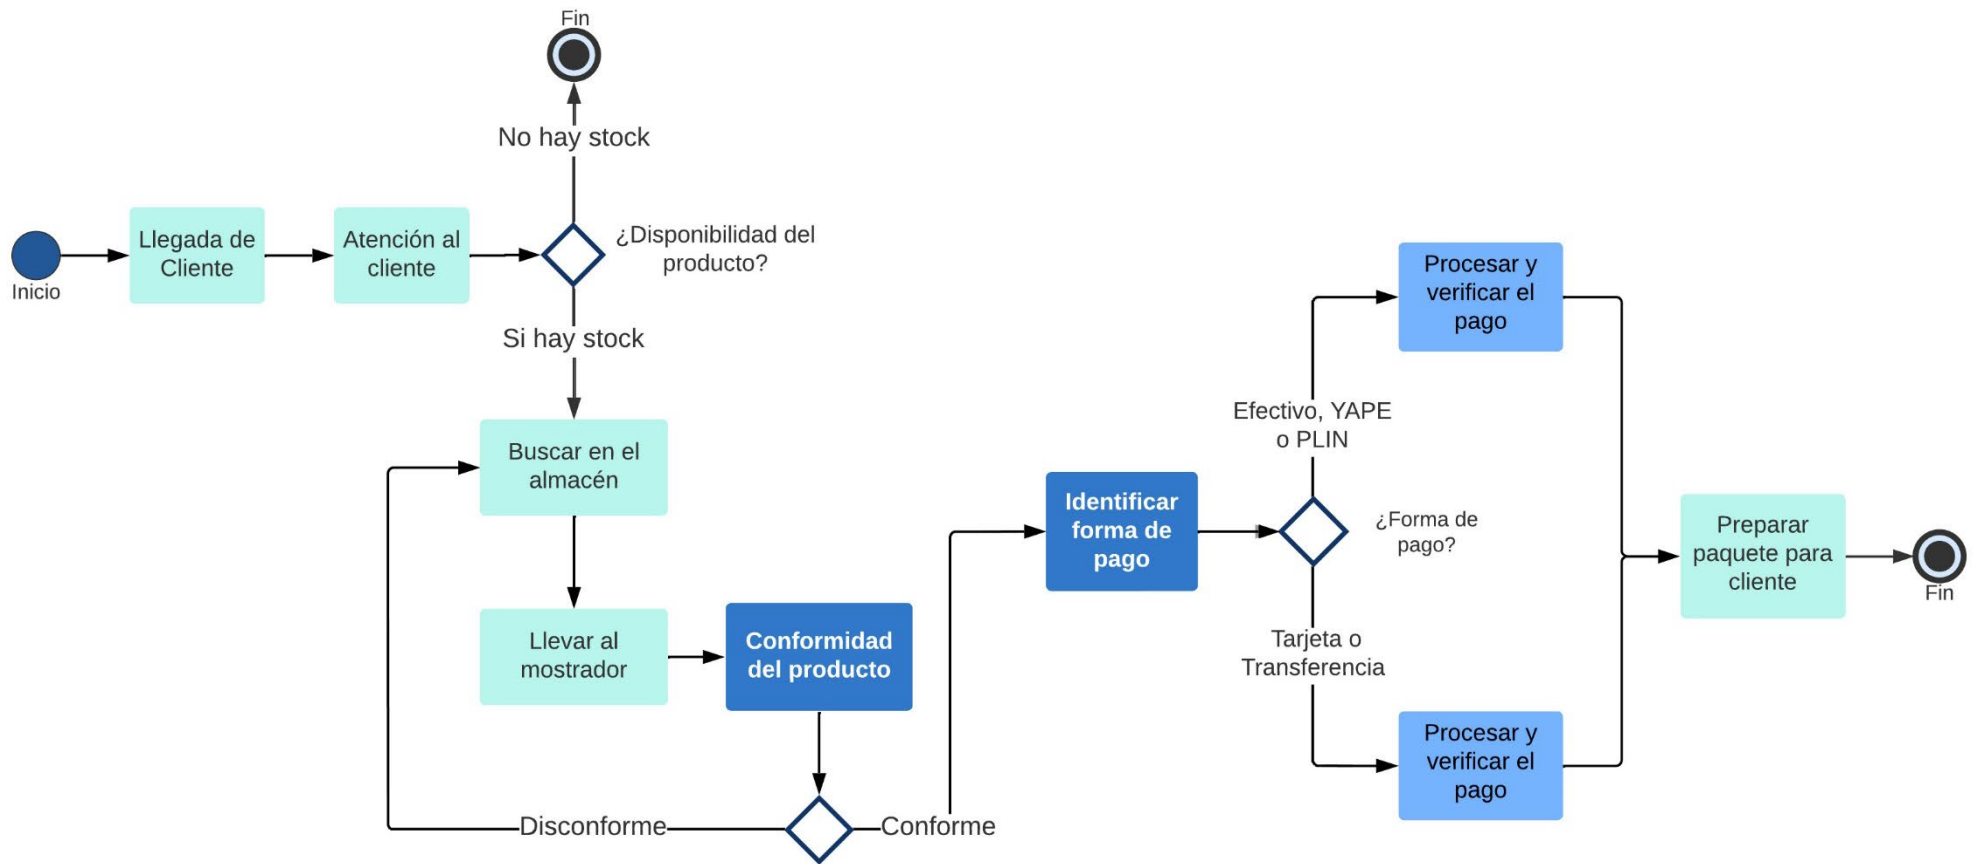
Fin

No hay stock

Inicio

Llegada de Cliente

Atención al cliente

¿Disponibilidad del producto?

Si hay stock

Buscar en el almacén

Llevar al mostrador

Conformidad del producto

Disconforme

Conforme

Identificar forma de pago

Efectivo, YAPE o PLIN

¿Forma de pago?

Tarjeta o Transferencia

Procesar y verificar el pago

Procesar y verificar el pago

Preparar paquete para cliente

Fin